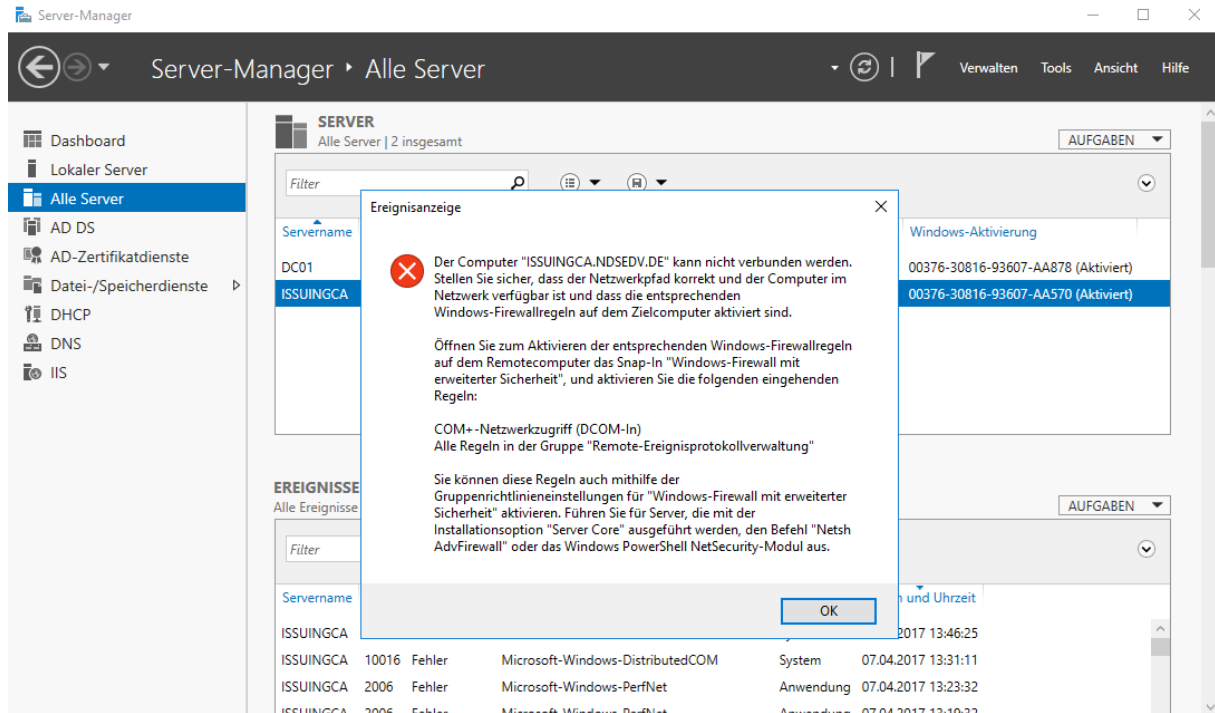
Server-Manager

Server-Manager ‣ Alle Server

Verwalten Tools Ansicht Hilfe

Dashboard
Lokaler Server
Alle Server
AD DS
AD-Zertifikatdienste
Datei-/Speicherdienste
DHCP
DNS
IIS

SERVER
Alle Server | 2 insgesamt

AUFGABEN

Filter

Servername
DC01
ISSUINGCA

Windows-Aktivierung
00376-30816-93607-AA878 (Aktiviert)
00376-30816-93607-AA570 (Aktiviert)

Ereignisanzeige

Der Computer "ISSUINGCA.NDSEDV.DE" kann nicht verbunden werden. Stellen Sie sicher, dass der Netzwerkpfad korrekt und der Computer im Netzwerk verfügbar ist und dass die entsprechenden Windows-Firewallregeln auf dem Zielcomputer aktiviert sind.

Öffnen Sie zum Aktivieren der entsprechenden Windows-Firewallregeln auf dem Remotecomputer das Snap-In "Windows-Firewall mit erweiterter Sicherheit", und aktivieren Sie die folgenden eingehenden Regeln:

COM+-Netzwerkzugriff (DCOM-In)
Alle Regeln in der Gruppe "Remote-Ereignisprotokollverwaltung"

Sie können diese Regeln auch mithilfe der Gruppenrichtlinieneinstellungen für "Windows-Firewall mit erweiterter Sicherheit" aktivieren. Führen Sie für Server, die mit der Installationsoption "Server Core" ausgeführt werden, den Befehl "Netsh AdvFirewall" oder das Windows PowerShell NetSecurity-Modul aus.

OK

EREIGNISSE
Alle Ereignisse

AUFGABEN

Filter

Servername
n und Uhrzeit
ISSUINGCA 2017 13:46:25
ISSUINGCA 10016 Fehler Microsoft-Windows-DistributedCOM System 07.04.2017 13:31:11
ISSUINGCA 2006 Fehler Microsoft-Windows-PerfNet Anwendung 07.04.2017 13:23:32
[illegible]